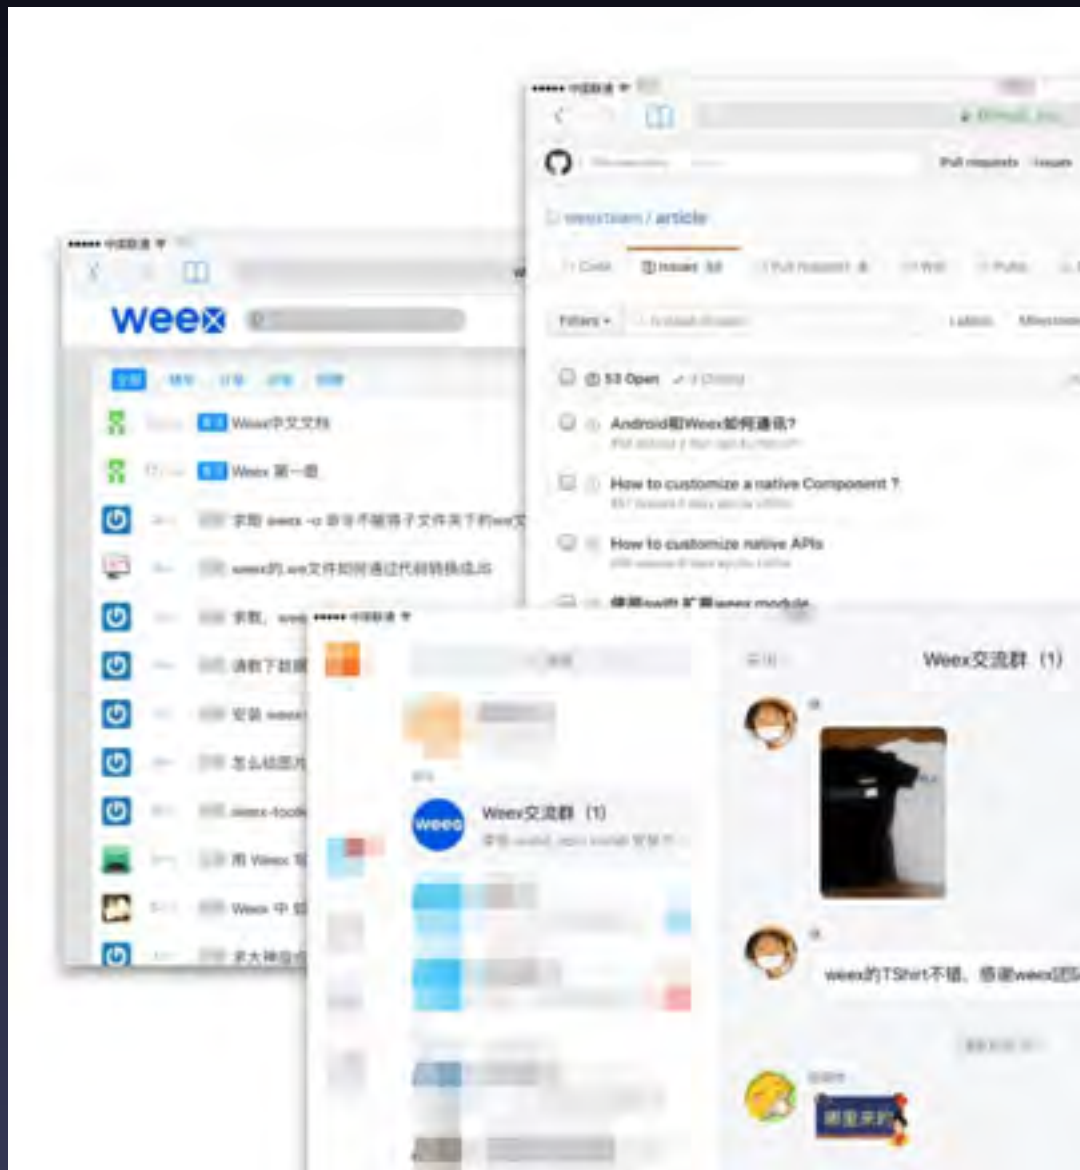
weex

Weex中文文档

Weex 第一题

求助 weex -o 命令不能将子文件夹下的we文

weex的.we文件如何通过代码转换成JS

求教。

请教下

安装

怎么给图片

weex-tool

用 Weex

Weex 中

求大神指点

weexteam / article

Code

Issues 53

Pull requests

Wiki

Pulse

Filters

Labels

Milestones

53 Open

Android和Weex如何通信?

How to customize a native Component ?

How to customize native APIs

使用swift 扩展weex module

Pull requests

Issues

Weex交流群 (1)

Weex交流群 (1)

weex的TShirt不错。感谢weex团队